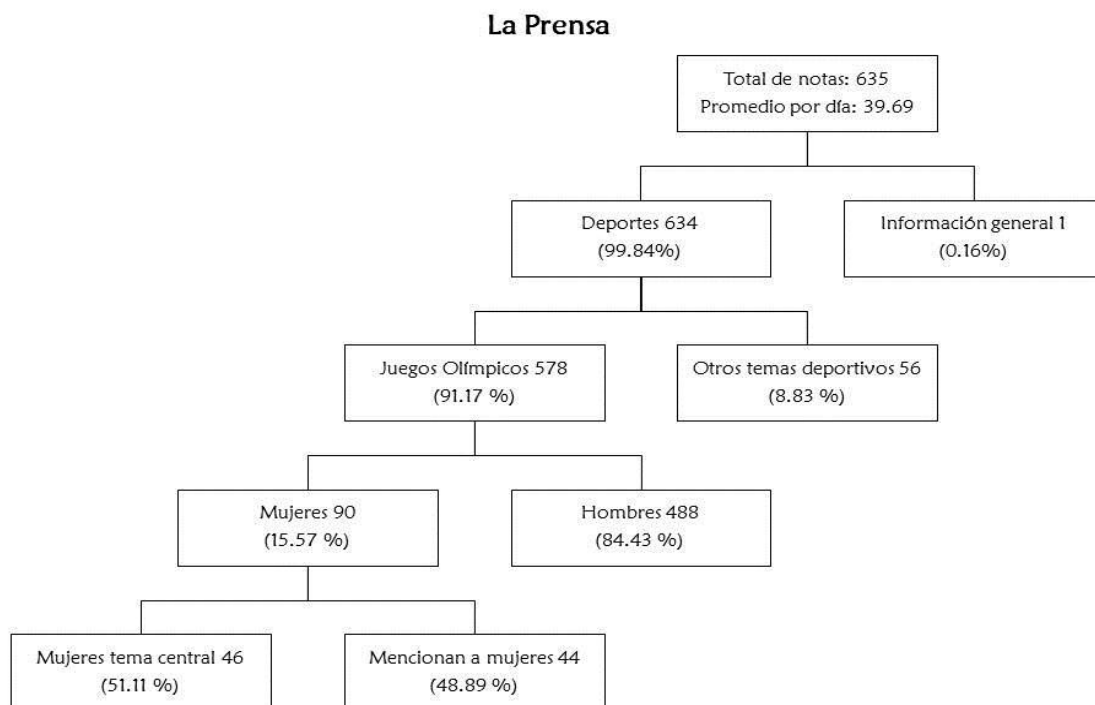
La Prensa

Total de notas: 635
Promedio por día: 39.69

Deportes 634
(99.84%)

Información general 1
(0.16%)

Juegos Olímpicos 578
(91.17 %)

Otros temas deportivos 56
(8.83 %)

Mujeres 90
(15.57 %)

Hombres 488
(84.43 %)

Mujeres tema central 46
(51.11 %)

Mencionan a mujeres 44
(48.89 %)